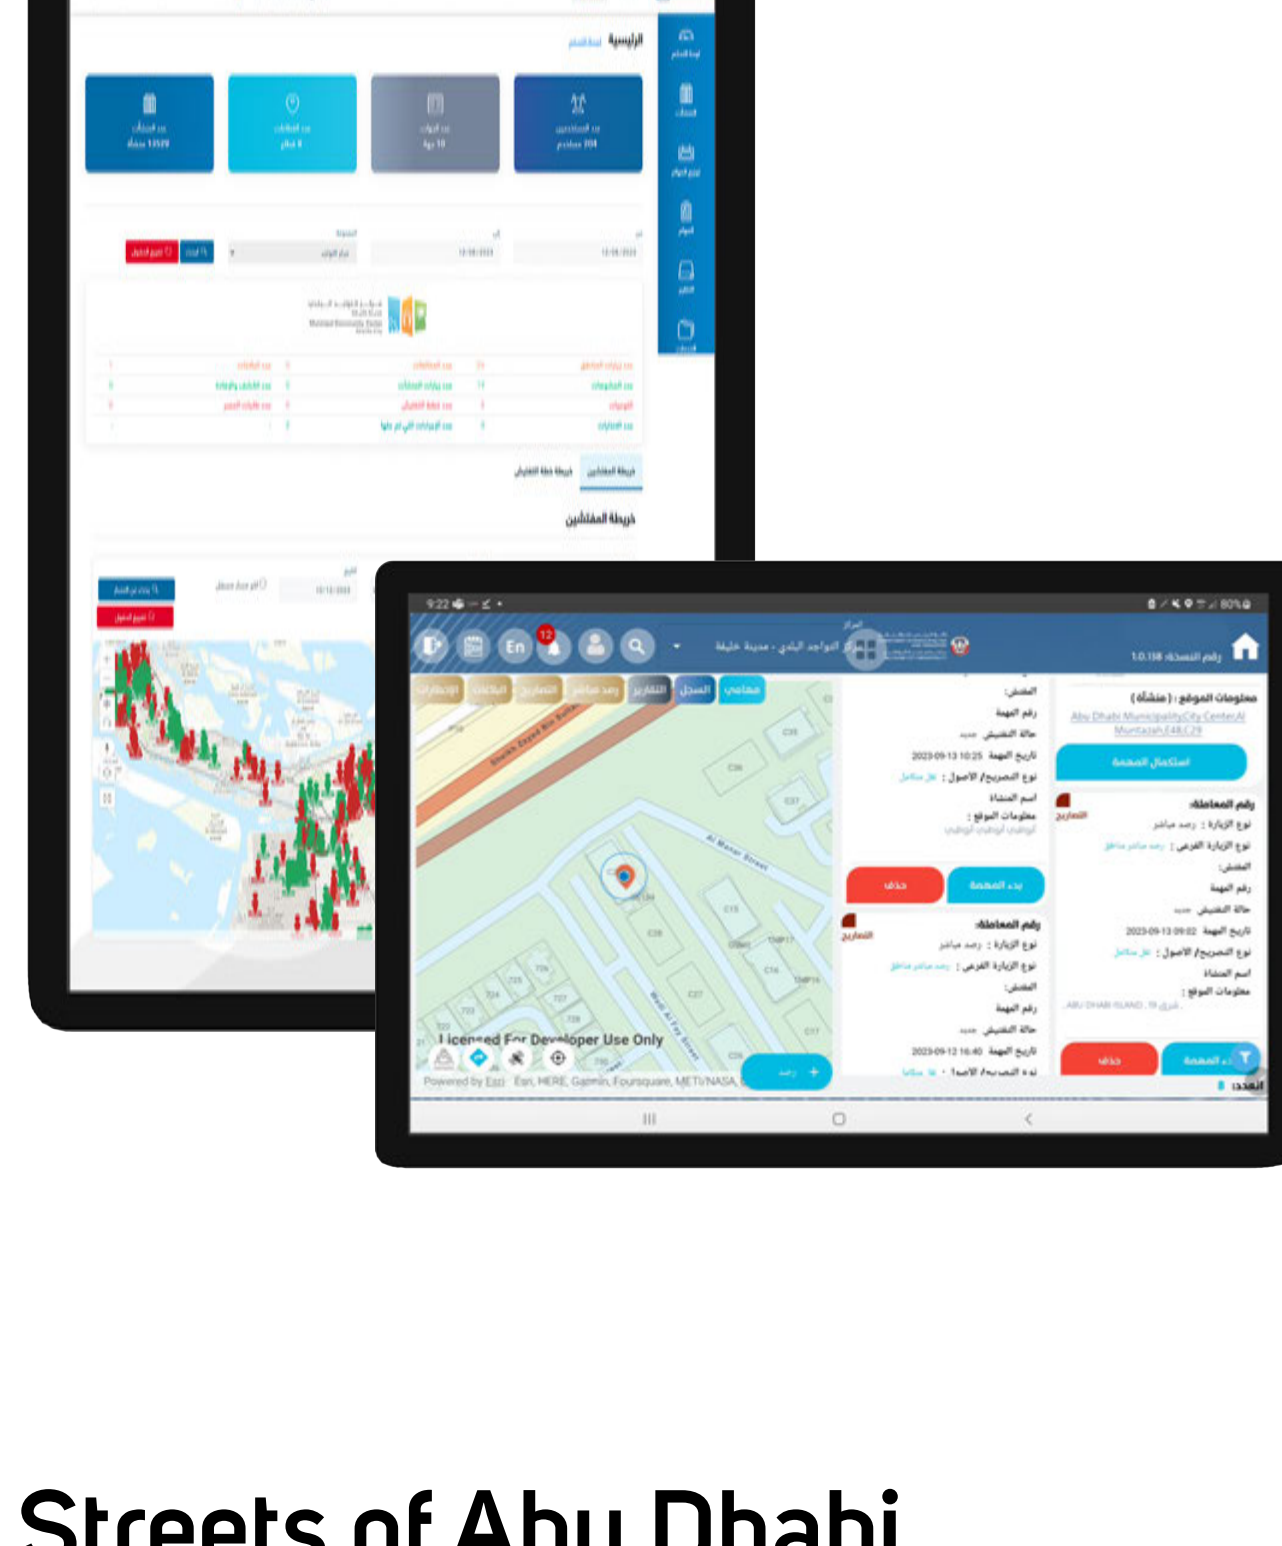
الرئيسية

خريطة المفتشين

9:22

En

12

مركز التواجد اليلي - مدينة خليفة

رقم النسخة: 1.0.158

مهامي

السجل

التقارير

رصد مباشر

التصاريح

البلاغات

الإخطارات

معلومات الموقع : (منشأة)

Abu Dhabi Municipality City Center Al Muntazah E48 C29

استكمال المهمة

رقم المعاملة:

نوع الزيارة : رصد مباشر

نوع الزيارة الفرعي :

المفتش:

رقم المهمة

حالة التفتيش: جديد

تاريخ المهمة 2023-09-13 09:02

نوع التصريح/ الأصول :

اسم المنشأة

معلومات الموقع :

التصاريح

حذف

بدء المهمة

تاريخ المهمة 2023-09-13 10:25

تاريخ المهمة 2023-09-12 16:40

Sheikh Zayed Bin Sultan

Al Manar Street

Licensed For Developer Use Only

Powered by Esri · Esri, HERE, Garmin, Foursquare, METI/NASA

رصد

Streets of Abu Dhabi